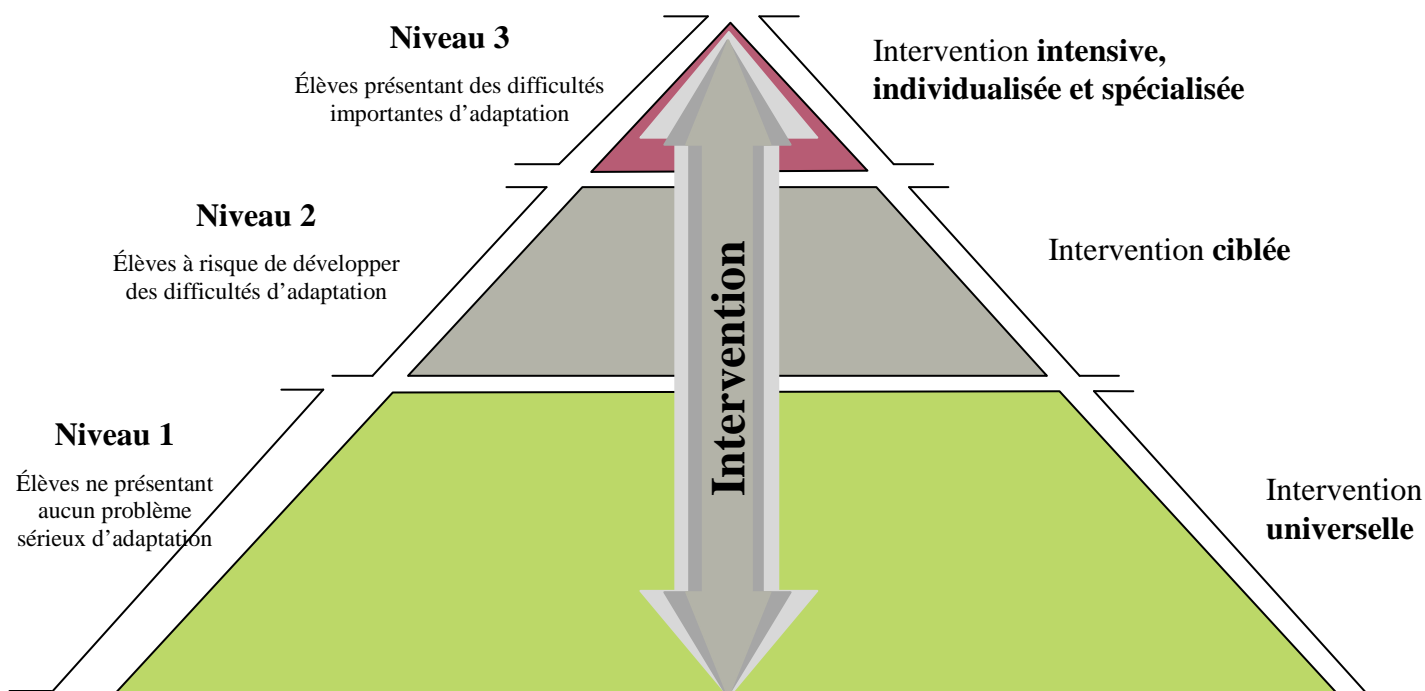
Niveau 3

Élèves présentant des difficultés importantes d'adaptation

Intervention **intensive, individualisée et spécialisée**

Niveau 2

Élèves à risque de développer des difficultés d'adaptation

Intervention **ciblée**

Intervention

Niveau 1

Élèves ne présentant aucun problème sérieux d'adaptation

Intervention **universelle**